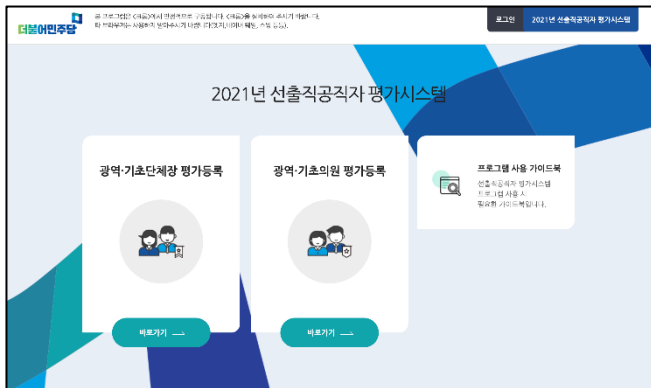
더불어민주당

본 프로그램은 (크롬)에서 안정적으로 구동됩니다. (크롬)을 통해서 접속해 주시기 바랍니다.
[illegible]

로그인

2021년 선출직공직자 평가시스템

2021년 선출직공직자 평가시스템

광역·기초단체장 평가등록

바로가기

광역·기초의원 평가등록

바로가기

프로그램 사용 가이드북

선출직공직자 평가시스템 프로그램 사용 시 필요한 가이드북입니다.